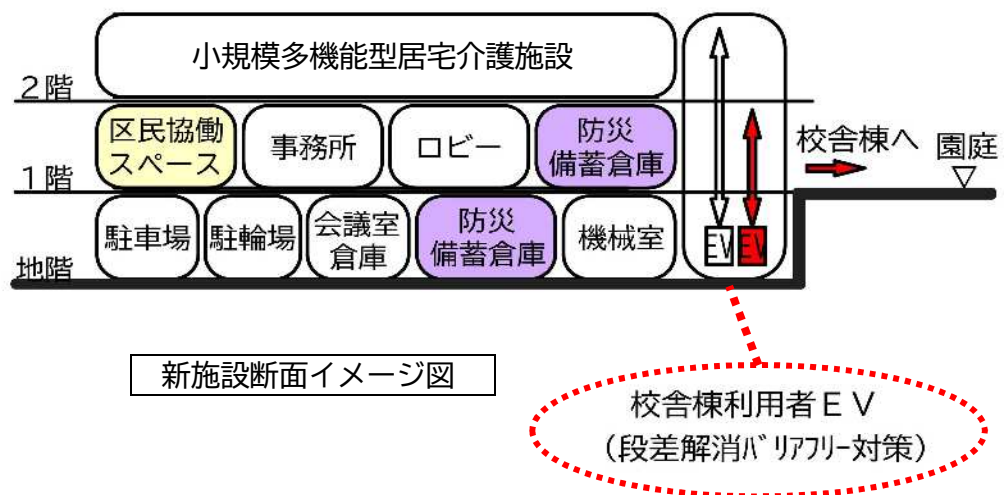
小規模多機能型居宅介護施設

2階

区民協働スペース

事務所

ロビー

防災備蓄倉庫

校舎棟へ

園庭

1階

駐車場

駐輪場

会議室倉庫

防災備蓄倉庫

機械室

EV

EV

地階

新施設断面イメージ図

校舎棟利用者ＥＶ
（段差解消ﾊﾞﾘｱﾌﾘｰ対策）